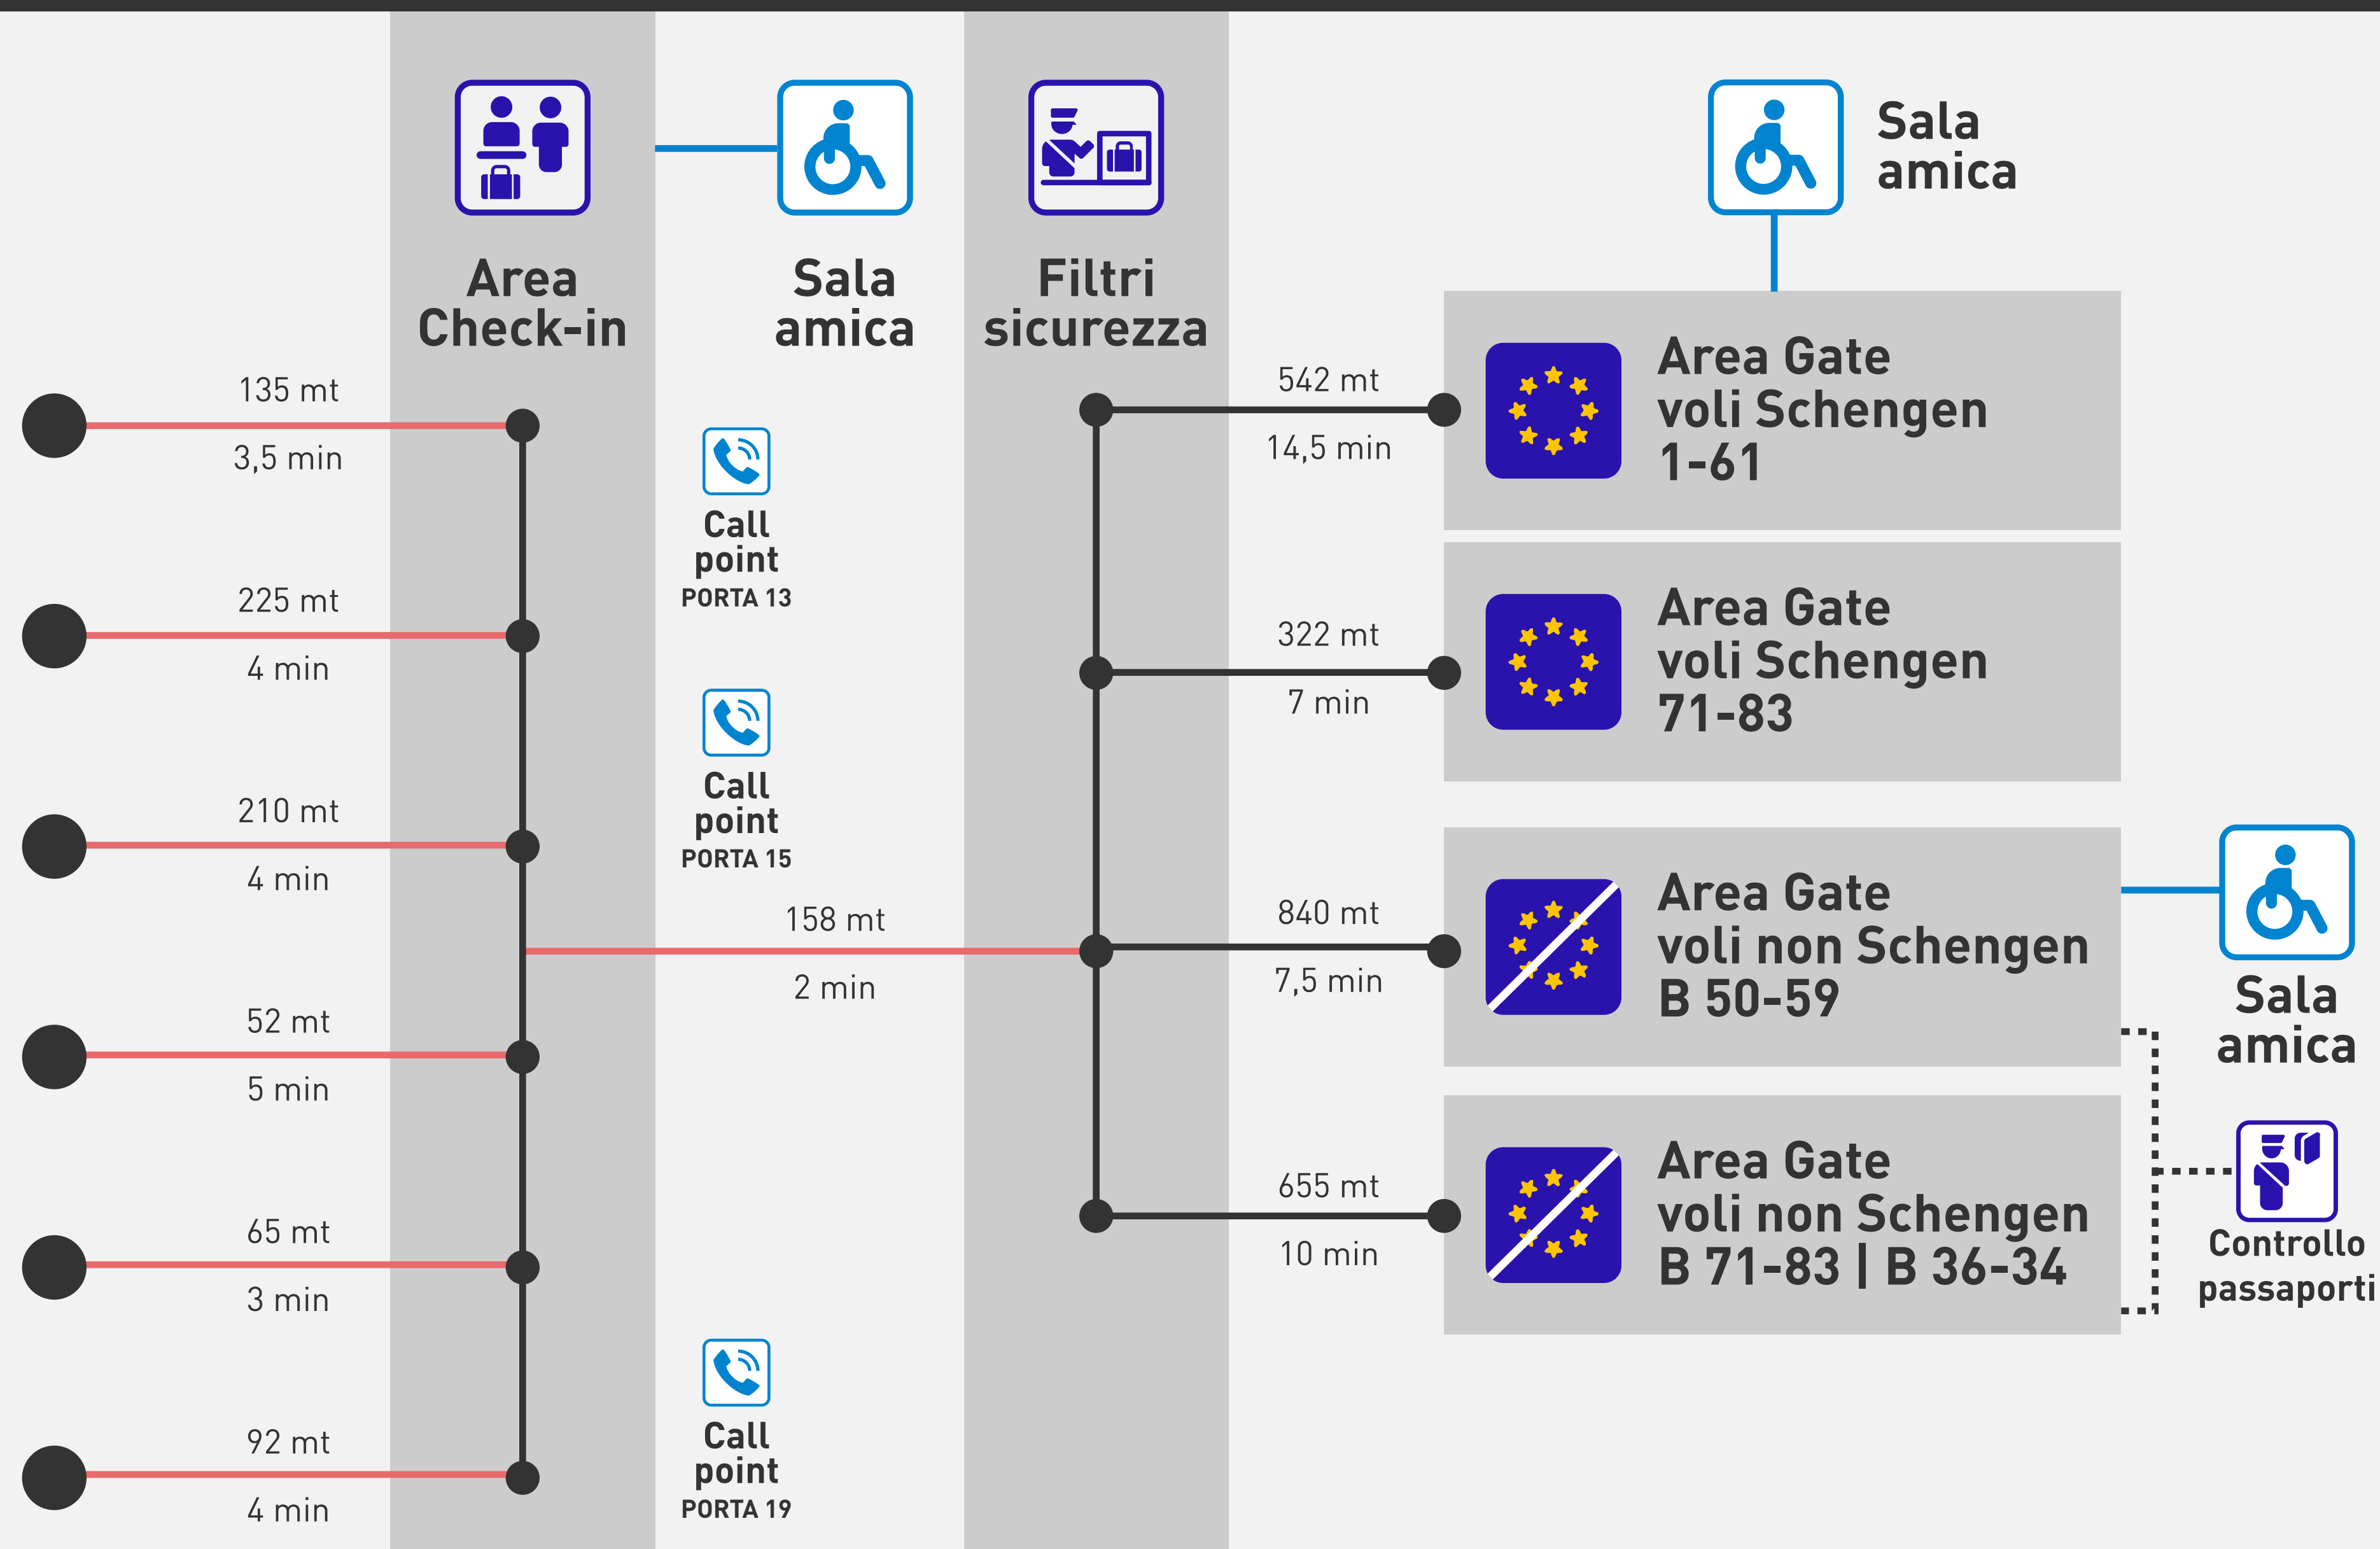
Area Check-in

Sala amica

Filtri sicurezza

Sala amica

135 mt
3,5 min

225 mt
4 min

210 mt
4 min

52 mt
5 min

65 mt
3 min

92 mt
4 min

Call point
PORTA 13

Call point
PORTA 15

158 mt
2 min

Call point
PORTA 19

542 mt
14,5 min

Area Gate voli Schengen 1-61

322 mt
7 min

Area Gate voli Schengen 71-83

840 mt
7,5 min

Area Gate voli non Schengen B 50-59

Sala amica

655 mt
10 min

Area Gate voli non Schengen B 71-83 | B 36-34

Controllo passaporti